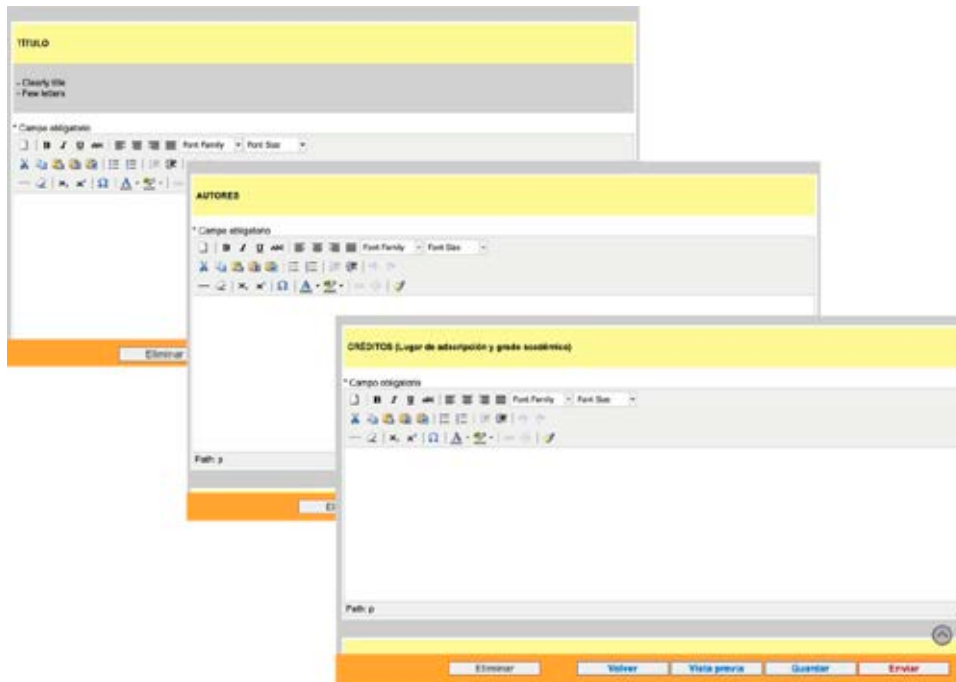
TÍTULO

- Clearly title
- Few letters

* Campo obligatorio

B I U ABC Font Family Font Size

Eliminar

AUTORES

* Campo obligatorio

B I U ABC Font Family Font Size

Path: p

El

CRÉDITOS (Lugar de adscripción y grado académico)

* Campo obligatorio

B I U ABC Font Family Font Size

Path: p

Eliminar Volver Vista previa Guardar Enviar